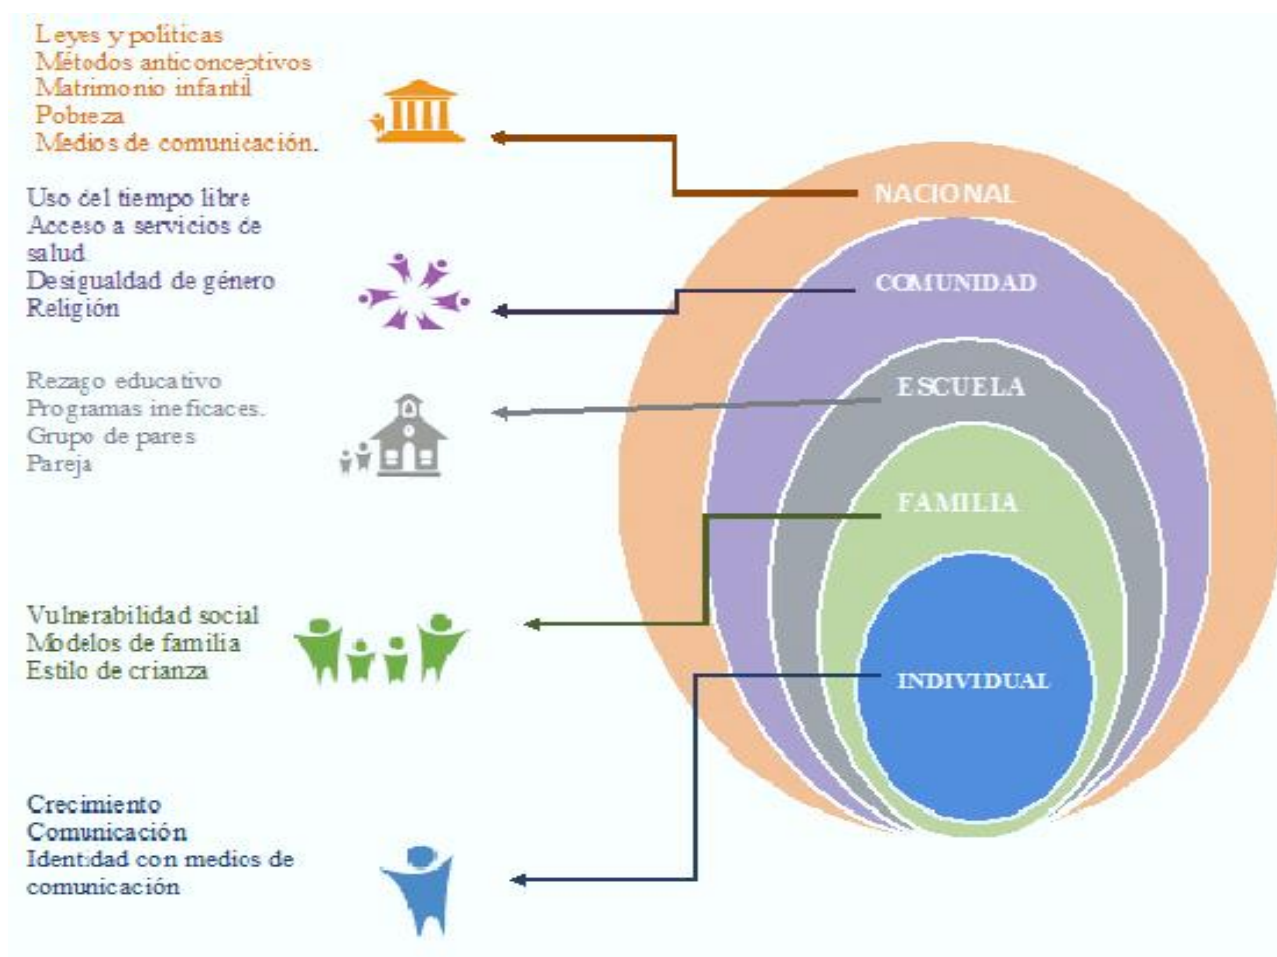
Leyes y politicas
Métodos anticonceptivos
Matrimonio infantil
Pobreza
Medios de comunicación.

Uso del tiempo libre
Acceso a servicios de salud
Desigualdad de género
Religión

Rezago educativo
Programas ineficaces.
Grupo de pares
Pareja

Vulnerabilidad social
Modelos de familia
Estilo de crianza

Crecimiento
Comunicación
Identidad con medios de comunicación

NACIONAL
COMUNIDAD
ESCUELA
FAMILIA
INDIVIDUAL